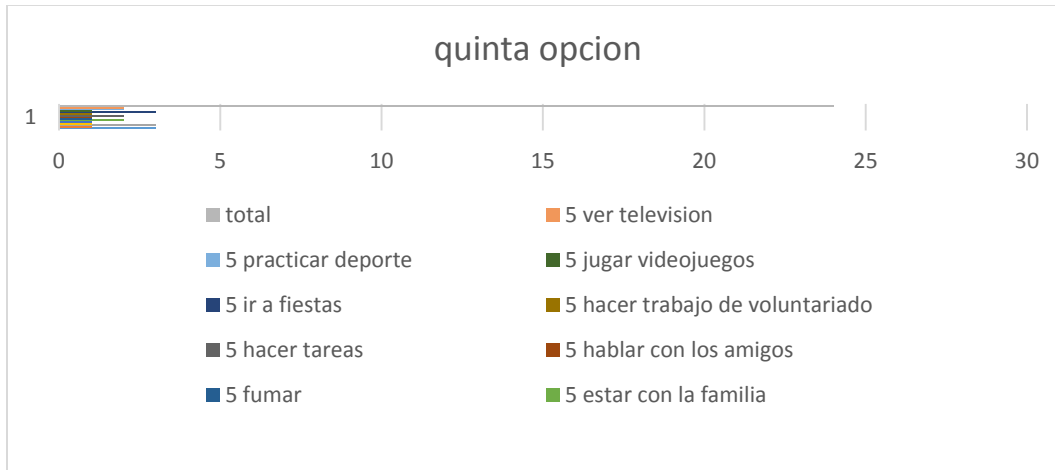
quinta opcion

1

0 5 10 15 20 25 30

total
5 ver television
5 practicar deporte
5 jugar videojuegos
5 ir a fiestas
5 hacer trabajo de voluntariado
5 hacer tareas
5 hablar con los amigos
5 fumar
5 estar con la familia